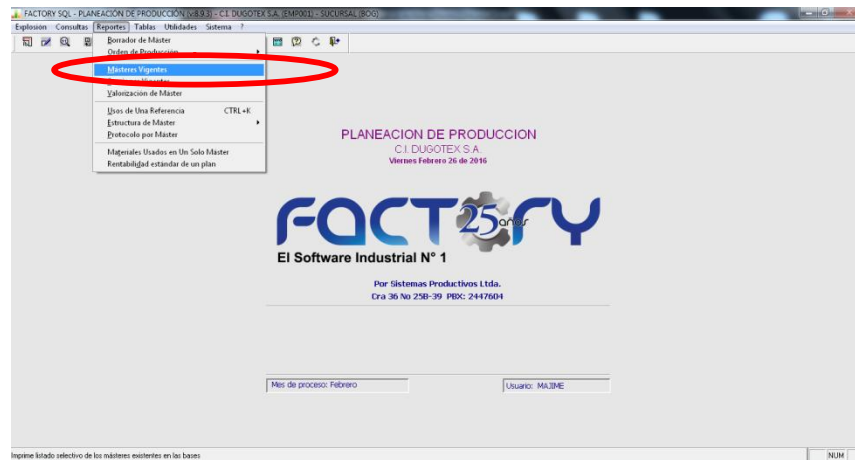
FACTORY SQL - PLANEACIÓN DE PRODUCCIÓN (v8.9.3) - C.I. DUGOTEX S.A. (EMP001) - SUCURSAL (BOG)

Explosión Consultas Reportes Tablas Utilidades Sistema ?

Borrador de Máster
Orden de Producción
Másteres Vigentes
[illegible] Vigentes
Valorización de Máster
Usos de Una Referencia CTRL+K
Estructura de Máster
Protocolo por Máster
Materiales Usados en Un Solo Máster
Rentabilidad estándar de un plan

PLANEACION DE PRODUCCION
C.I. DUGOTEX S.A.
Viernes Febrero 26 de 2016

FACTORY 25 años
El Software Industrial N° 1

Por Sistemas Productivos Ltda.
Cra 36 No 25B-39 PBX: 2447604

Mes de proceso: Febrero
Usuario: MAJIME

Imprime listado selectivo de los másteres existentes en las bases
NUM